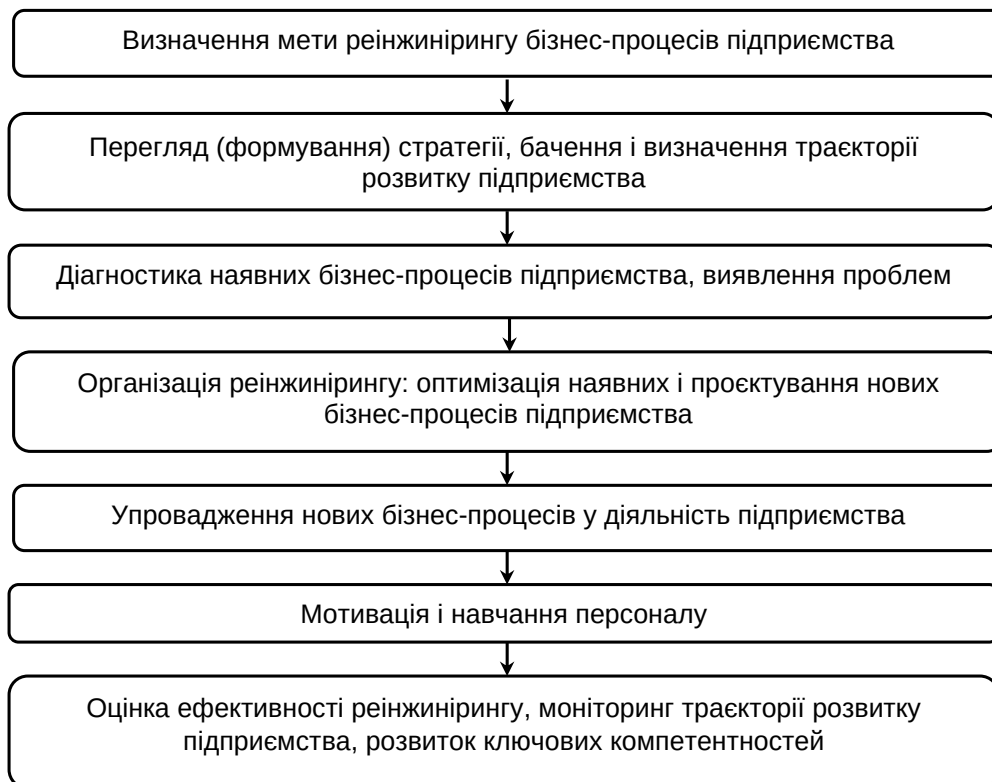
Визначення мети реінжинірингу бізнес-процесів підприємства

Перегляд (формування) стратегії, бачення і визначення траєкторії розвитку підприємства

Діагностика наявних бізнес-процесів підприємства, виявлення проблем

Організація реінжинірингу: оптимізація наявних і проєктування нових бізнес-процесів підприємства

Упровадження нових бізнес-процесів у діяльність підприємства

Мотивація і навчання персоналу

Оцінка ефективності реінжинірингу, моніторинг траєкторії розвитку підприємства, розвиток ключових компетентностей